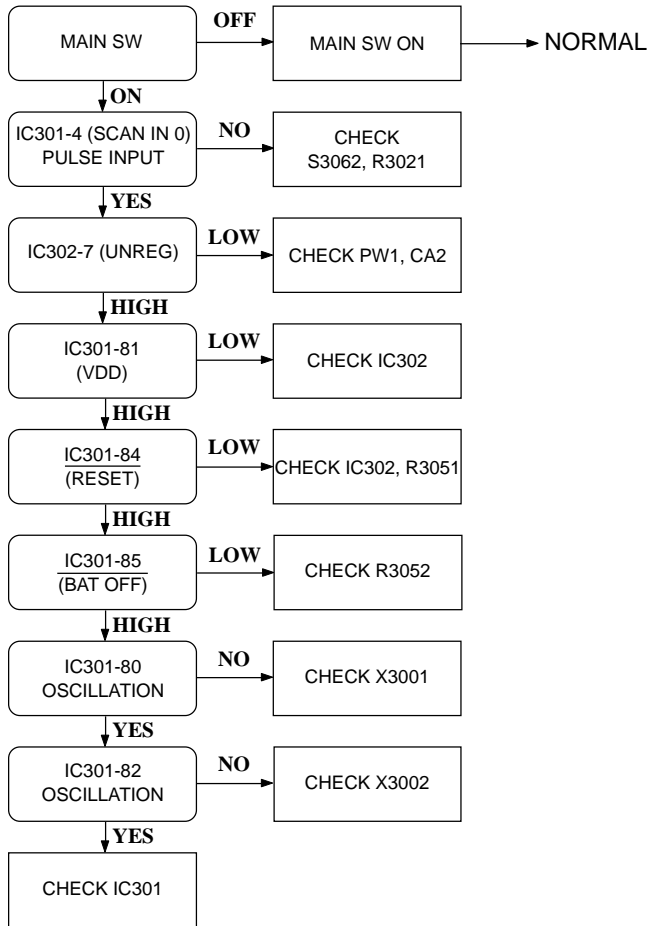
MAIN SW

OFF

MAIN SW ON

NORMAL

ON

IC301-4 (SCAN IN 0) PULSE INPUT

NO

CHECK S3062, R3021

YES

IC302-7 (UNREG)

LOW

CHECK PW1, CA2

HIGH

IC301-81 (VDD)

LOW

CHECK IC302

HIGH

$\overline{\text{IC301-84}}$ $\overline{\text{(RESET)}}$

LOW

CHECK IC302, R3051

HIGH

$\overline{\text{IC301-85}}$ $\overline{\text{(BAT OFF)}}$

LOW

CHECK R3052

HIGH

IC301-80 OSCILLATION

NO

CHECK X3001

YES

IC301-82 OSCILLATION

NO

CHECK X3002

YES

CHECK IC301